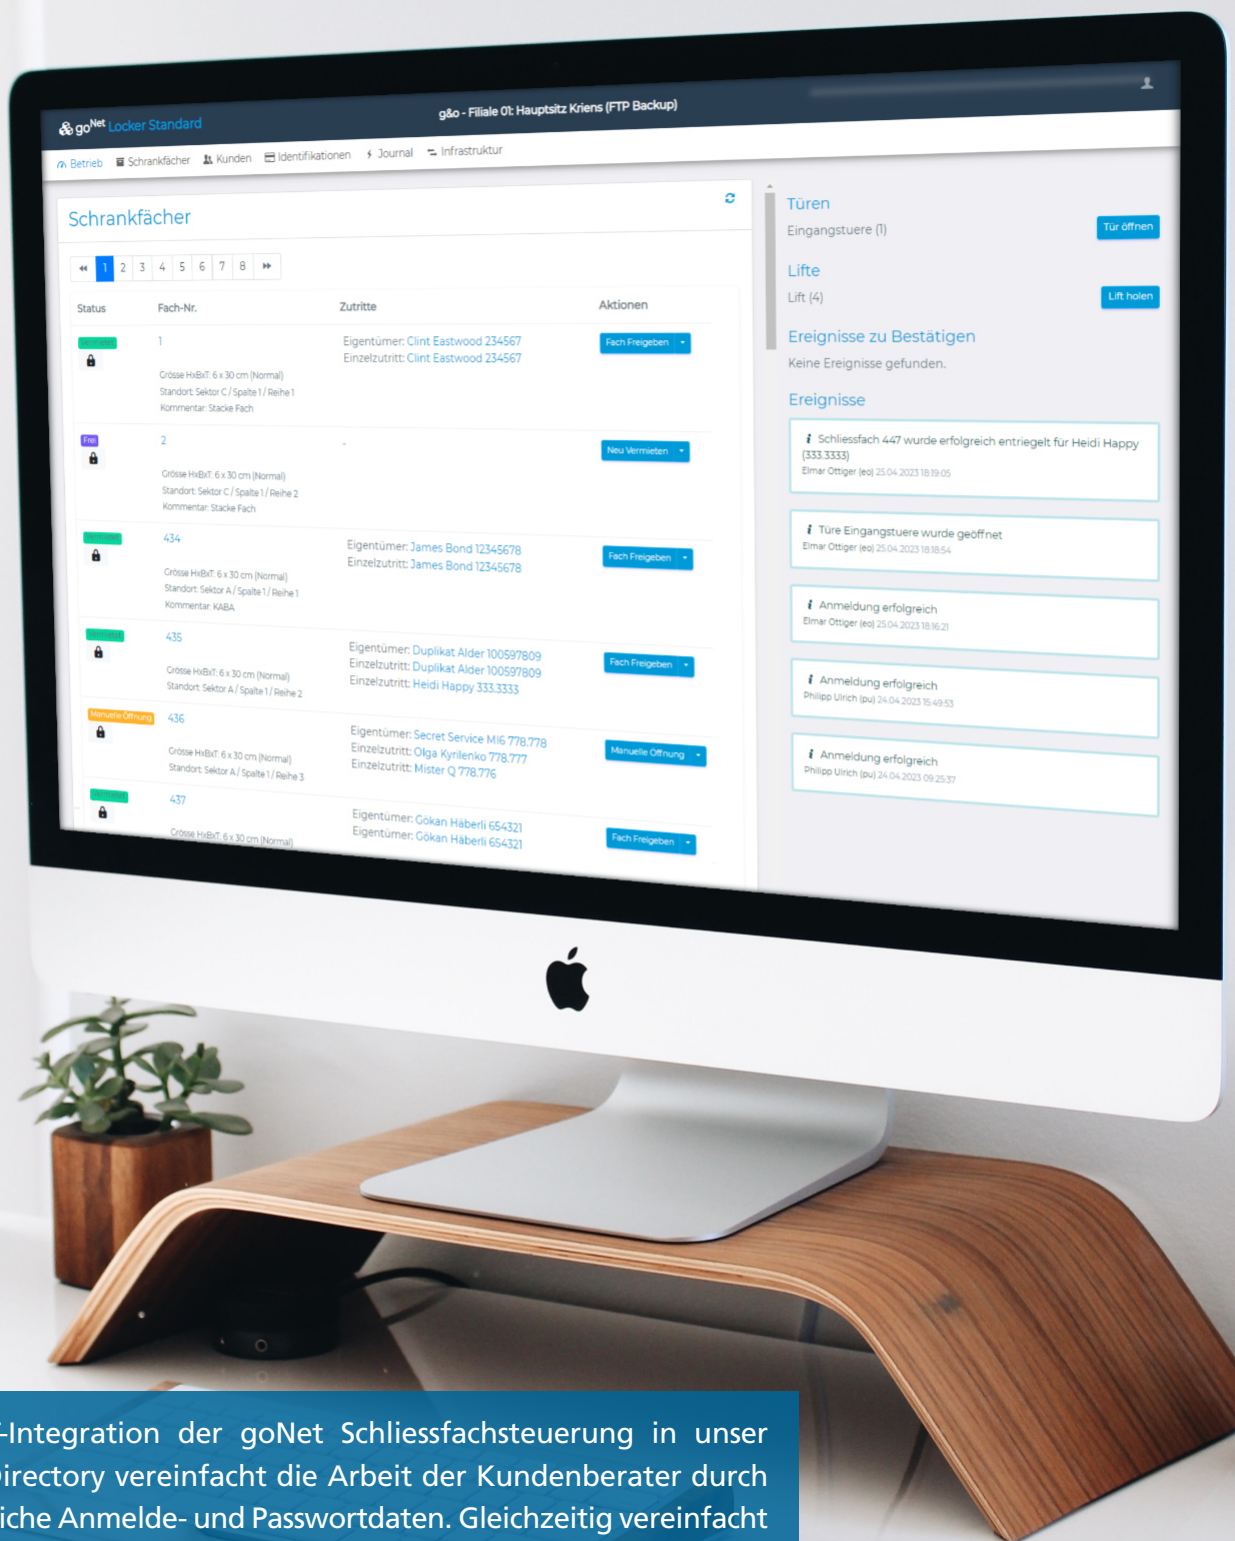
goNet Locker Standard

g&o - Filiale 01: Hauptsitz Kriens (FTP Backup)

Betrieb Schrankfächer Kunden Identifikationen Journal Infrastruktur

Schrankfächer

« 1 2 3 4 5 6 7 8 »

| Status | Fach-Nr. | Zutritte | Aktionen |
|---|---|---|---|
| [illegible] | 1 Grösse HxBxT: 6 x 30 cm (Normal) Standort: Sektor C / Spalte 1 / Reihe 1 Kommentar: Stacke Fach | Eigentümer: Clint Eastwood 234567 Einzelzutritt: Clint Eastwood 234567 | Fach Freigeben |
| Frei | 2 Grösse HxBxT: 6 x 30 cm (Normal) Standort: Sektor C / Spalte 1 / Reihe 2 Kommentar: Stacke Fach | - | Neu Vermieten |
| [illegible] | 434 Grösse HxBxT: 6 x 30 cm (Normal) Standort: Sektor A / Spalte 1 / Reihe 1 Kommentar: KABA | Eigentümer: James Bond 12345678 Einzelzutritt: James Bond 12345678 | Fach Freigeben |
| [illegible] | 435 Grösse HxBxT: 6 x 30 cm (Normal) Standort: Sektor A / Spalte 1 / Reihe 2 | Eigentümer: Duplikat Alder 100597809 Einzelzutritt: Duplikat Alder 100597809 Einzelzutritt: Heidi Happy 333.3333 | Fach Freigeben |
| Manuelle Öffnung | 436 Grösse HxBxT: 6 x 30 cm (Normal) Standort: Sektor A / Spalte 1 / Reihe 3 | Eigentümer: Secret Service MI6 778.778 Einzelzutritt: Olga Kyrilenko 778.777 Einzelzutritt: Mister Q 778.776 | Manuelle Öffnung |
| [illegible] | 437 Grösse HxBxT: 6 x 30 cm (Normal) | Eigentümer: Gökan Häberli 654321 Eigentümer: Gökan Häberli 654321 | Fach Freigeben |

Türen
Eingangstuere (1) Tür öffnen

Lifte
Lift (4) Lift holen

Ereignisse zu Bestätigen
Keine Ereignisse gefunden.

Ereignisse
Schliessfach 447 wurde erfolgreich entriegelt für Heidi Happy (333.3333)
Elmar Ottiger (eo) 25.04.2023 18:19:05

Türe Eingangstuere wurde geöffnet
Elmar Ottiger (eo) 25.04.2023 18:18:54

Anmeldung erfolgreich
Elmar Ottiger (eo) 25.04.2023 18:16:21

Anmeldung erfolgreich
Philipp Ulrich (pu) 24.04.2023 15:49:53

Anmeldung erfolgreich
Philipp Ulrich (pu) 24.04.2023 09:25:37

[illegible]-Integration der goNet Schliessfachsteuerung in unser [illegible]irectory vereinfacht die Arbeit der Kundenberater durch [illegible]iche Anmelde- und Passwortdaten. Gleichzeitig vereinfacht